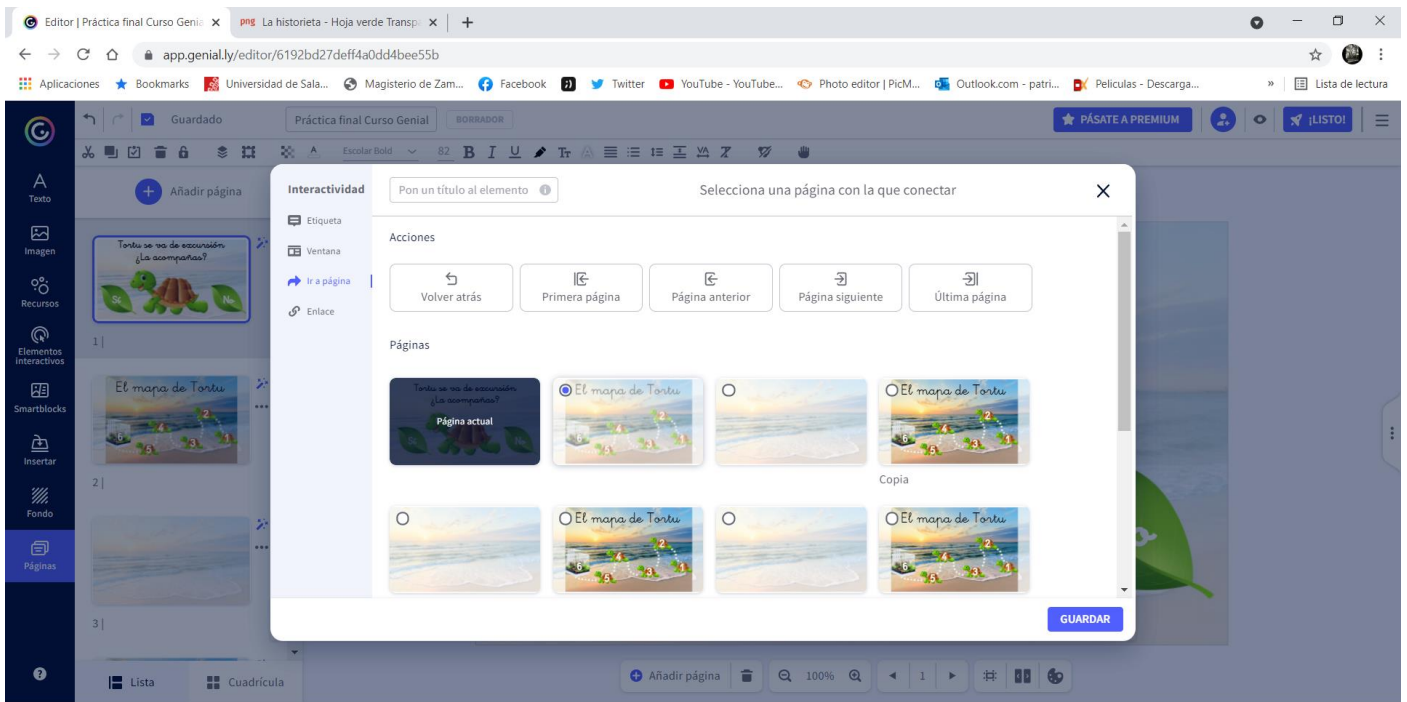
Editor | Práctica final Curso Genia ×
png La historieta - Hoja verde Transp ×
+
app.genial.ly/editor/6192bd27deff4a0dd4bee55b
Aplicaciones Bookmarks Universidad de Sala... Magisterio de Zam... Facebook Twitter YouTube - YouTube... Photo editor | PicM... Outlook.com - patri... Peliculas - Descarga... » Lista de lectura

Guardado
Práctica final Curso Genial
BORRADOR
PÁSATE A PREMIUM
¡LISTO!
Escolar Bold 82

Texto
Imagen
Recursos
Elementos interactivos
Smartblocks
Insertar
Fondo
Páginas

Añadir página
Tortu se va de excursión ¿La acompañas?
Sí
No
1
El mapa de Tortu
2
3

Interactividad
Etiqueta
Ventana
Ir a página
Enlace

Pon un título al elemento
Selecciona una página con la que conectar
×

Acciones
Volver atrás
Primera página
Página anterior
Página siguiente
Última página

Páginas
Tortu se va de excursión ¿La acompañas?
Página actual
Sí
No
El mapa de Tortu
El mapa de Tortu
Copia
El mapa de Tortu
El mapa de Tortu

GUARDAR

Lista
Cuadrícula
Añadir página
100%
1